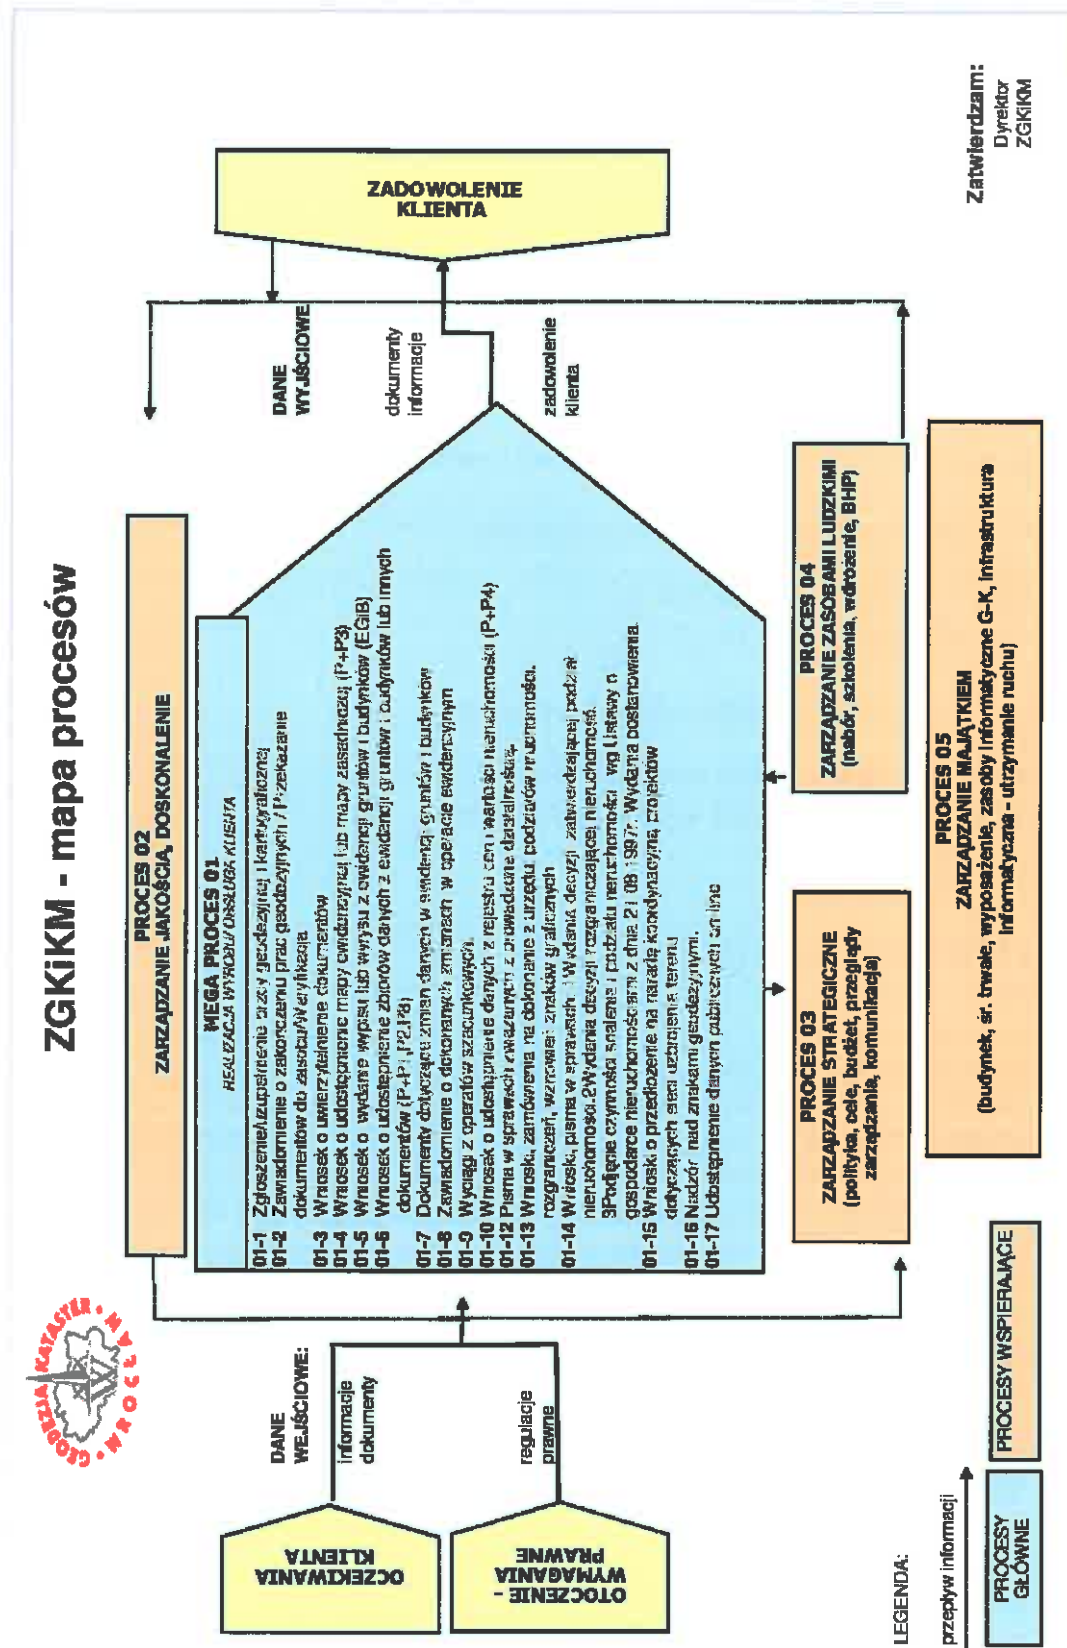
ZGKiKM - mapa procesów

GEODEZJA KATASTER MAPA WROCŁAW

OCZEKIWANIA KLIENTA

OTOCZENIE - WYMAGANIA PRAWNE

DANE WEJŚCIOWE:

informacje dokumenty

regulacje prawne

PROCES 02
ZARZĄDZANIE JAKOŚCIĄ, DOSKONALENIE

MEGA PROCES 01
REALIZACJA WYROBU/ OBSŁUGA KLIENTA

01-1 Zgłoszenie/uzupełnienie pracy geodezyjnej i kartograficznej
01-2 Zawiadomienie o zakończeniu prac geodezyjnych / Przekazanie dokumentów do zasobu/Weryfikacja
01-3 Wniosek o uwierzytelnienie dokumentów
01-4 Wniosek o udostępnienie mapy ewidencyjnej lub mapy zasadniczej (P+P3)
01-5 Wniosek o wydanie wypisu lub wyrysu z ewidencji gruntów i budynków (EGiB)
01-6 Wniosek o udostępnienie zbiorów danych z ewidencji gruntów i budynków lub innych dokumentów (P+P1,P2,P3)
01-7 Dokumenty dotyczące zmian danych w ewidencji gruntów i budynków
01-8 Zawiadomienie o dokonanych zmianach w operacie ewidencyjnym
01-9 Wyciąg z operatów szacunkowych
01-10 Wniosek o udostępnienie danych z rejestru cen i wartości nieruchomości (P+P4)
01-12 Pisma w sprawach związanych z prowadzeniem działalności
01-13 Wniosek, zamówienia na dokonanie z urzędu podziałów nieruchomości, rozgraniczeń, wznowień znaków granicznych
01-14 Wnioski, pisma w sprawach: 1.Wydania decyzji zatwierdzającej podział nieruchomości 2.Wydania decyzji rozgraniczającej nieruchomości 3.Podjęcie czynności scalenia i podziału nieruchomości wg Ustawy o gospodarce nieruchomościami z dnia 21.08.1997r. Wydania postanowienia
01-15 Wniosek o przedłożenie na naradę koordynacyjną projektów dotyczących sieci uzbrojenia terenu
01-16 Nadzór nad znakami geodezyjnymi.
01-17 Udostępnienie danych publicznych on line

DANE WYJŚCIOWE

dokumenty informacje

zadowolenie klienta

ZADOWOLENIE KLIENTA

PROCES 03
ZARZĄDZANIE STRATEGICZNE
(polityka, cele, budżet, przeglądy zarządzania, komunikacja)

PROCES 04
ZARZĄDZANIE ZASOBAMI LUDZKIMI
(nabór, szkolenia, wdrożenie, BHP)

PROCES 05
ZARZĄDZANIE MAJĄTKIEM
(budynek, śr. trwałe, wyposażenie, zasoby informatyczne G-K, infrastruktura informatyczna - utrzymanie ruchu)

LEGENDA:
przepływ informacji
PROCESY GŁÓWNE
PROCESY WSPIERAJĄCE

Zatwierdzam:
Dyrektor
ZGKiKM